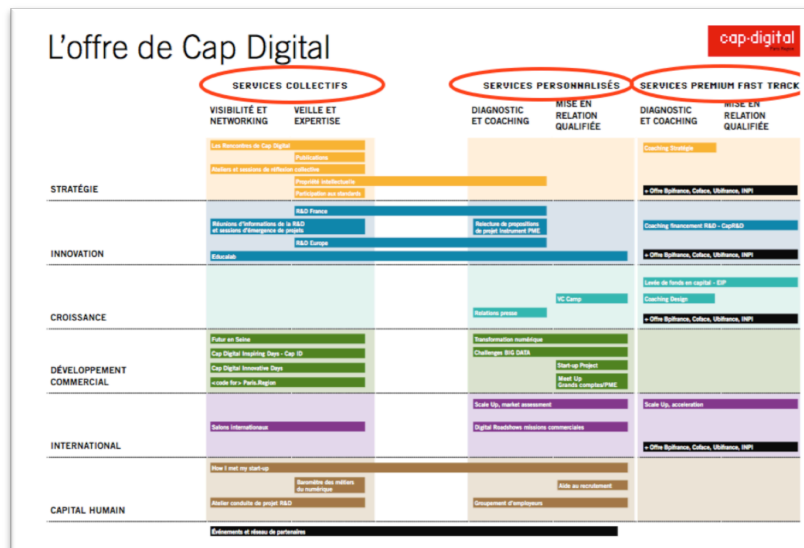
L'offre de Cap Digital

cap·digital
Paris Region

SERVICES COLLECTIFS

SERVICES PERSONNALISÉS

SERVICES PREMIUM FAST TRACK

VISIBILITÉ ET NETWORKING

VEILLE ET EXPERTISE

DIAGNOSTIC ET COACHING

MISE EN RELATION QUALIFIÉE

DIAGNOSTIC ET COACHING

MISE EN RELATION QUALIFIÉE

STRATÉGIE

Les Rencontres de Cap Digital

Publications

Ateliers et sessions de réflexion collective

Propriété intellectuelle

Participation aux standards

Coaching Stratégie

+ Offre Bpifrance, Coface, Ubifrance, INPI

INNOVATION

R&D France

Réunions d'informations de la R&D et sessions d'émergence de projets

Relecture de propositions de projet Instrument PME

Coaching financement R&D - CapR&D

R&D Europe

Educalab

+ Offre Bpifrance, Coface, Ubifrance, INPI

CROISSANCE

Levée de fonds en capital - EIP

VC Camp

Coaching Design

Relations presse

+ Offre Bpifrance, Coface, Ubifrance, INPI

DÉVELOPPEMENT COMMERCIAL

Futur en Seine

Transformation numérique

Cap Digital Inspiring Days - Cap ID

Challenges BIG DATA

Cap Digital Innovative Days

Start-up Project

<code for> Paris.Region

Meet Up Grands comptes/PME

INTERNATIONAL

Scale Up, market assessment

Scale Up, acceleration

Salons internationaux

Digital Roadshows missions commerciales

+ Offre Bpifrance, Coface, Ubifrance, INPI

CAPITAL HUMAIN

How I met my start-up

Baromètre des métiers du numérique

Aide au recrutement

Atelier conduite de projet R&D

Groupement d'employeurs

Événements et réseau de partenaires